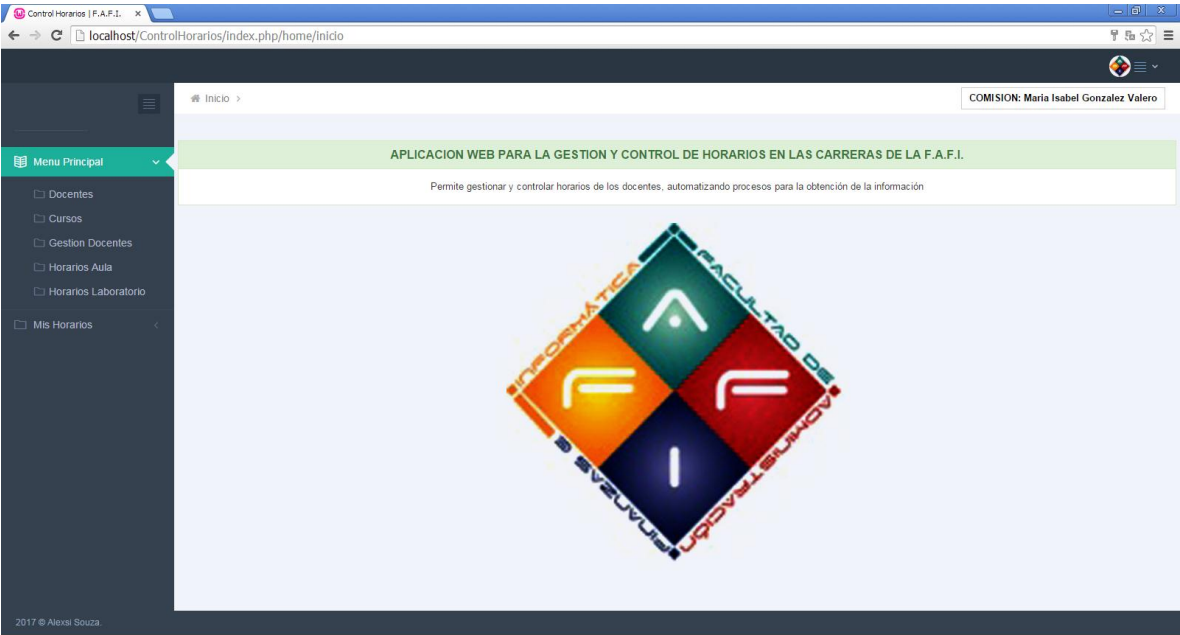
Control Horarios | F.A.F.I.

localhost/ControlHorarios/index.php/home/inicio

Inicio >

COMISION: Maria Isabel Gonzalez Valero

Menu Principal

Docentes

Cursos

Gestion Docentes

Horarios Aula

Horarios Laboratorio

Mis Horarios

APLICACION WEB PARA LA GESTION Y CONTROL DE HORARIOS EN LAS CARRERAS DE LA F.A.F.I.

Permite gestionar y controlar horarios de los docentes, automatizando procesos para la obtención de la información

FACULTAD DE ADMINISTRACIÓN FINANZAS E INFORMÁTICA

A F F I

2017 © Alexsi Souza.